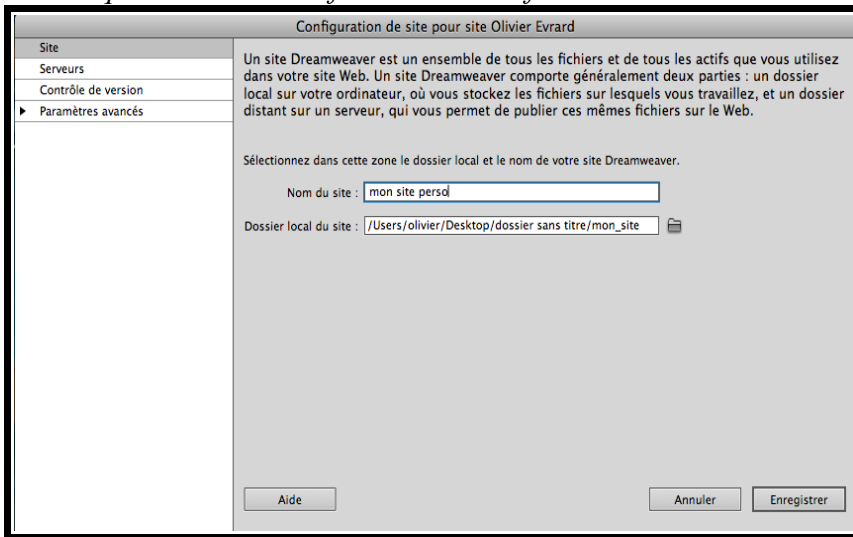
Configuration de site pour site Olivier Evrard

Site
Serveurs
Contrôle de version
Paramètres avancés

Un site Dreamweaver est un ensemble de tous les fichiers et de tous les actifs que vous utilisez dans votre site Web. Un site Dreamweaver comporte généralement deux parties : un dossier local sur votre ordinateur, où vous stockez les fichiers sur lesquels vous travaillez, et un dossier distant sur un serveur, qui vous permet de publier ces mêmes fichiers sur le Web.

Sélectionnez dans cette zone le dossier local et le nom de votre site Dreamweaver.

Nom du site : mon site perso

Dossier local du site : /Users/olivier/Desktop/dossier sans titre/mon_site

Aide

Annuler

Enregistrer